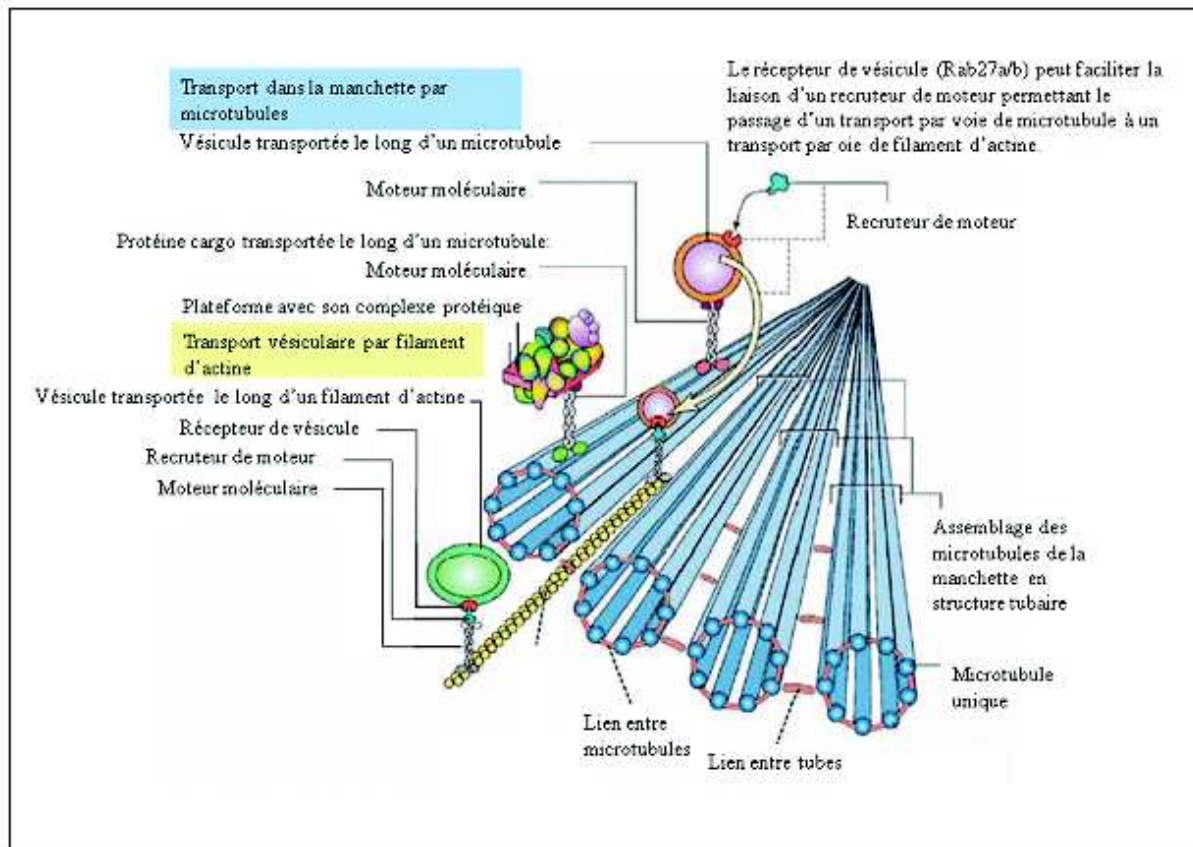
Transport dans la manchette par microtubules

Vésicule transportée le long d'un microtubule

Moteur moléculaire

Protéine cargo transportée le long d'un microtubule:

Moteur moléculaire

Plateforme avec son complexe protéique

Transport vésiculaire par filament d'actine

Vésicule transportée le long d'un filament d'actine

Récepteur de vésicule

Recruteur de moteur

Moteur moléculaire

Le récepteur de vésicule (Rab27a/b) peut faciliter la liaison d'un recruteur de moteur permettant le passage d'un transport par voie de microtubule à un transport par oie de filament d'actine.

Recruteur de moteur

Assemblage des microtubules de la manchette en structure tubaire

Microtubule unique

Lien entre microtubules

Lien entre tubes